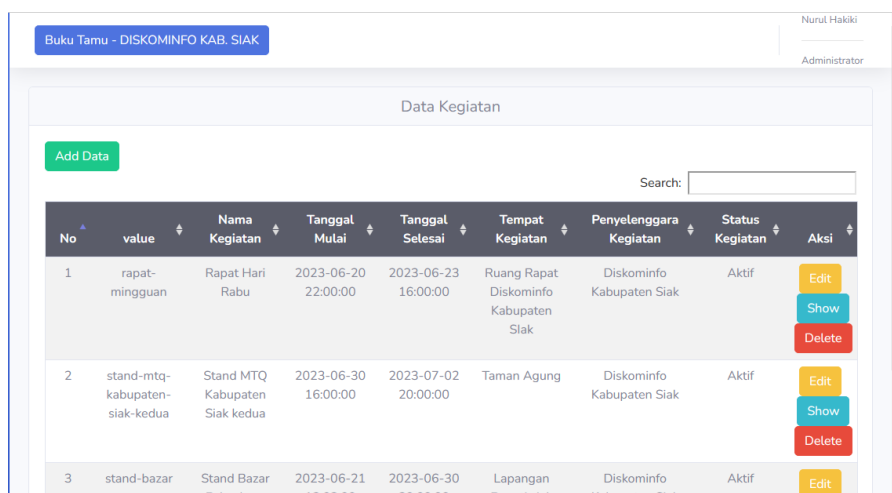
Buku Tamu - DISKOMINFO KAB. SIAK

Nurul Hakiki

Administrator

Data Kegiatan

Add Data

Search:

| No | value | Nama Kegiatan | Tanggal Mulai | Tanggal Selesai | Tempat Kegiatan | Penyelenggara Kegiatan | Status Kegiatan | Aksi |
|---|---|---|---|---|---|---|---|---|
| 1 | rapat-mingguan | Rapat Hari Rabu | 2023-06-20 22:00:00 | 2023-06-23 16:00:00 | Ruang Rapat Diskominfo Kabupaten Siak | Diskominfo Kabupaten Siak | Aktif | Edit Show Delete |
| 2 | stand-mtq-kabupaten-siak-kedua | Stand MTQ Kabupaten Siak kedua | 2023-06-30 16:00:00 | 2023-07-02 20:00:00 | Taman Agung | Diskominfo Kabupaten Siak | Aktif | Edit Show Delete |
| 3 | stand-bazar | Stand Bazar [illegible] | 2023-06-21 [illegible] | 2023-06-30 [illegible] | Lapangan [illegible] | Diskominfo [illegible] | Aktif | Edit |